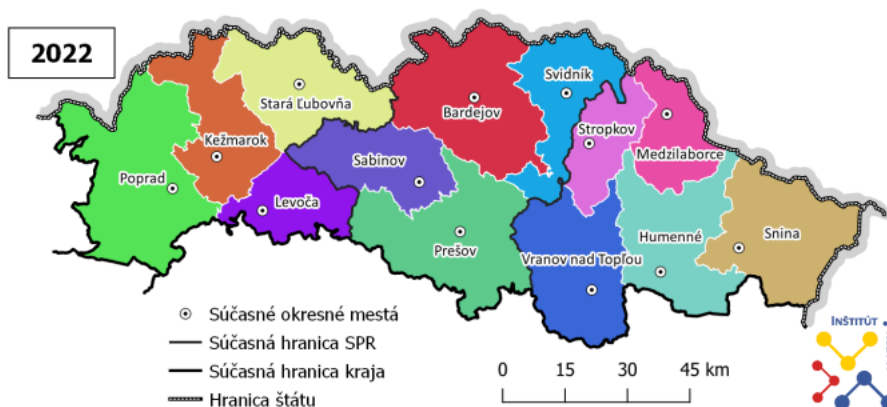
2022

Stará Ľubovňa
Bardejov
Svidník
Stropkov
Medzilaborce
Kežmarok
Sabinov
Poprad
Levoča
Prešov
Humenné
Snina
Vranov nad Topľou

Súčasné okresné mestá
Súčasná hranica SPR
Súčasná hranica kraja
Hranica štátu

0 15 30 45 km

INŠTITÚT